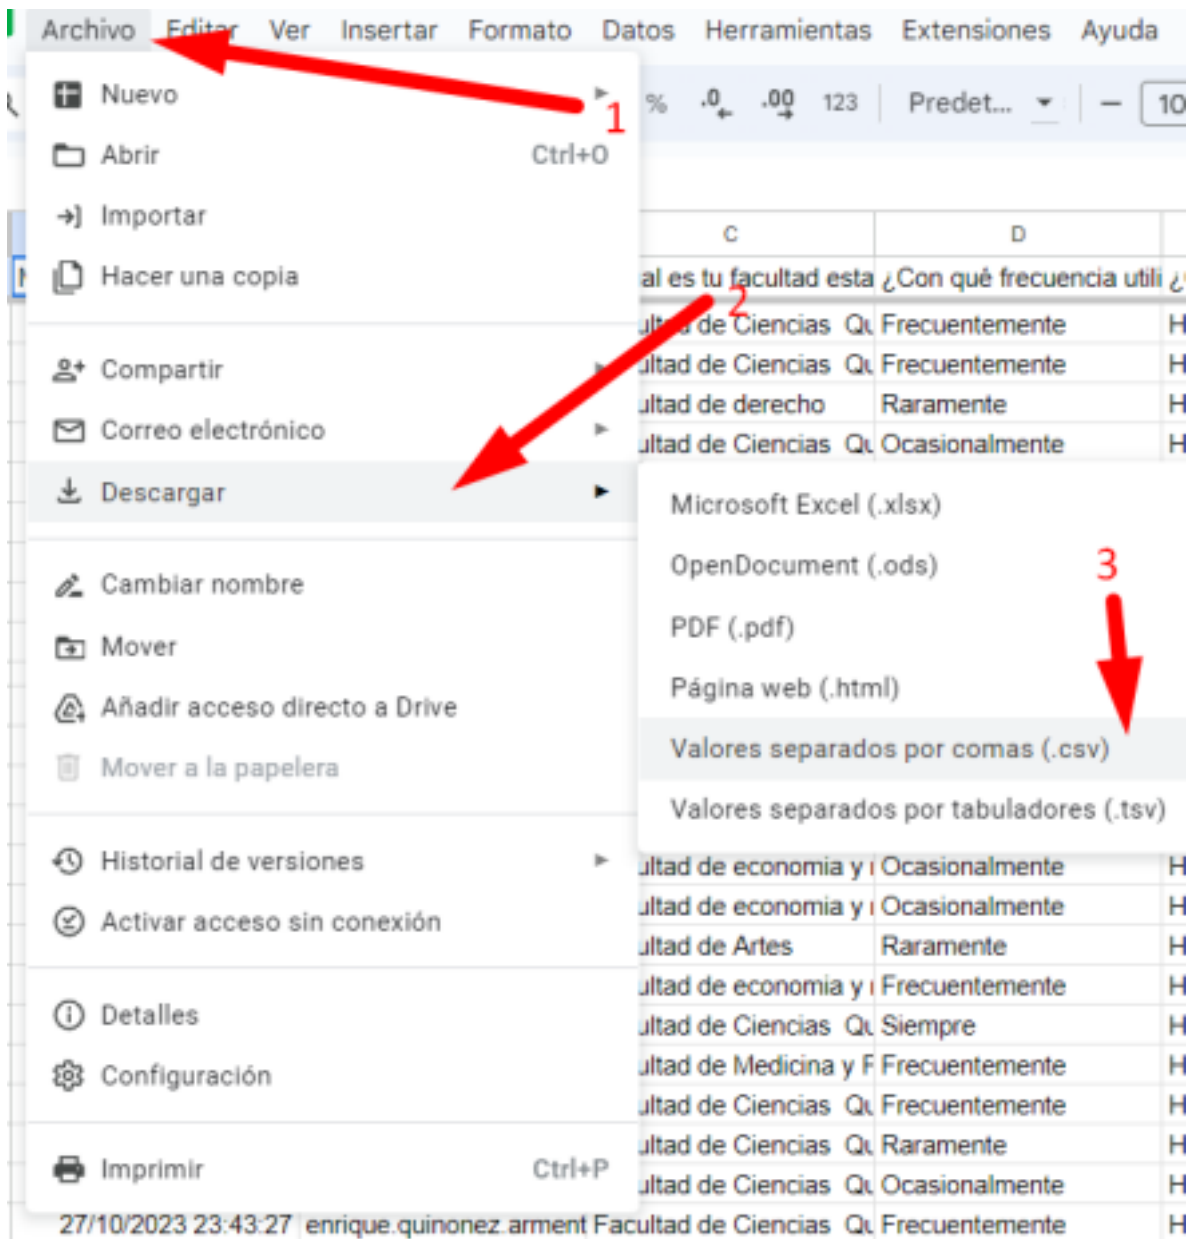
Archivo Editar Ver Insertar Formato Datos Herramientas Extensiones Ayuda

Nuevo
Abrir Ctrl+O
Importar
Hacer una copia

Compartir
Correo electrónico
Descargar

Cambiar nombre
Mover
Añadir acceso directo a Drive
Mover a la papelera

Historial de versiones
Activar acceso sin conexión

Detalles
Configuración

Imprimir Ctrl+P

1
2
3

% .0 .00 123 Predet... 10

Microsoft Excel (.xlsx)
OpenDocument (.ods)
PDF (.pdf)
Página web (.html)
Valores separados por comas (.csv)
Valores separados por tabuladores (.tsv)

| C | D |
|---|---|
| al es tu facultad esta | ¿Con qué frecuencia utili |
| ultad de Ciencias Qu | Frecuentemente |
| ultad de Ciencias Qu | Frecuentemente |
| ultad de derecho | Raramente |
| ultad de Ciencias Qu | Ocasionalmente |
| ultad de economia y | Ocasionalmente |
| ultad de economia y | Ocasionalmente |
| ultad de Artes | Raramente |
| ultad de economia y | Frecuentemente |
| ultad de Ciencias Qu | Siempre |
| ultad de Medicina y F | Frecuentemente |
| ultad de Ciencias Qu | Frecuentemente |
| ultad de Ciencias Qu | Raramente |
| ultad de Ciencias Qu | Ocasionalmente |

27/10/2023 23:43:27 enrique.quinonez.arment Facultad de Ciencias Qu Frecuentemente